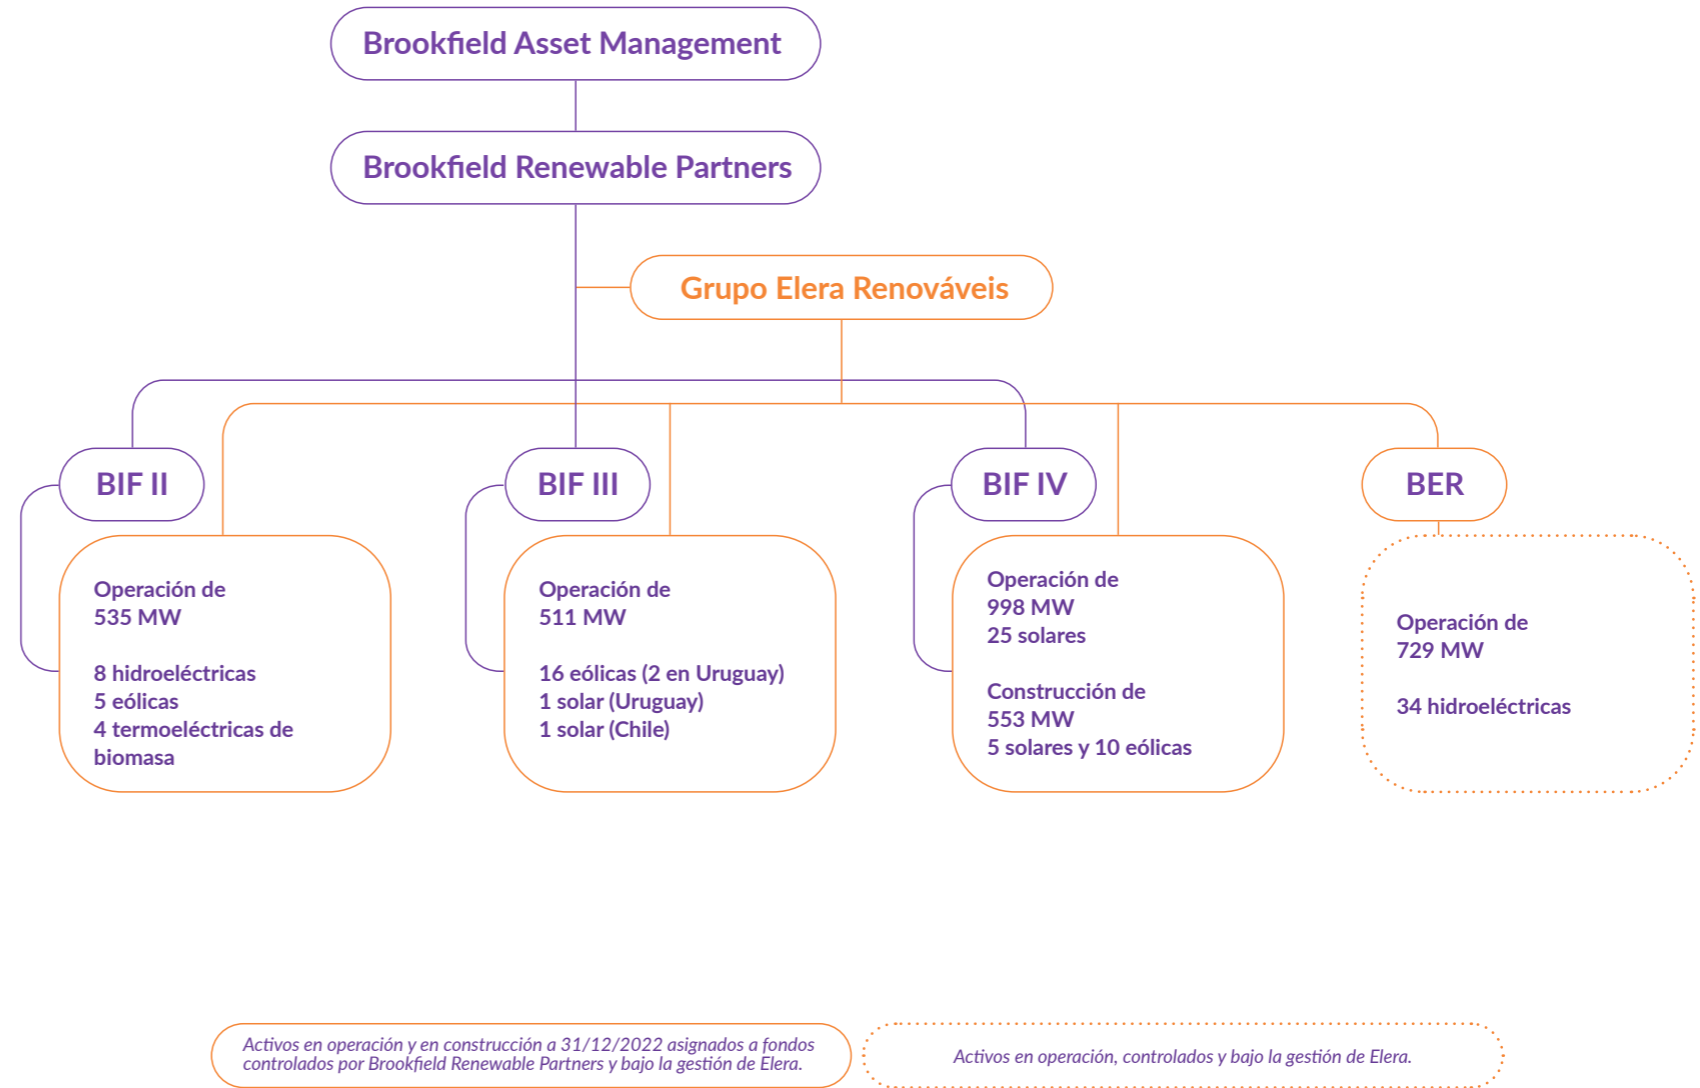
Brookfield Asset Management

Brookfield Renewable Partners

Grupo Elera Renováveis

BIF II

BIF III

BIF IV

BER

Operación de
535 MW

8 hidroeléctricas
5 eólicas
4 termoeléctricas de biomasa

Operación de
511 MW

16 eólicas (2 en Uruguay)
1 solar (Uruguay)
1 solar (Chile)

Operación de
998 MW
25 solares

Construcción de
553 MW
5 solares y 10 eólicas

Operación de
729 MW

34 hidroeléctricas

Activos en operación y en construcción a 31/12/2022 asignados a fondos controlados por Brookfield Renewable Partners y bajo la gestión de Elera.

Activos en operación, controlados y bajo la gestión de Elera.